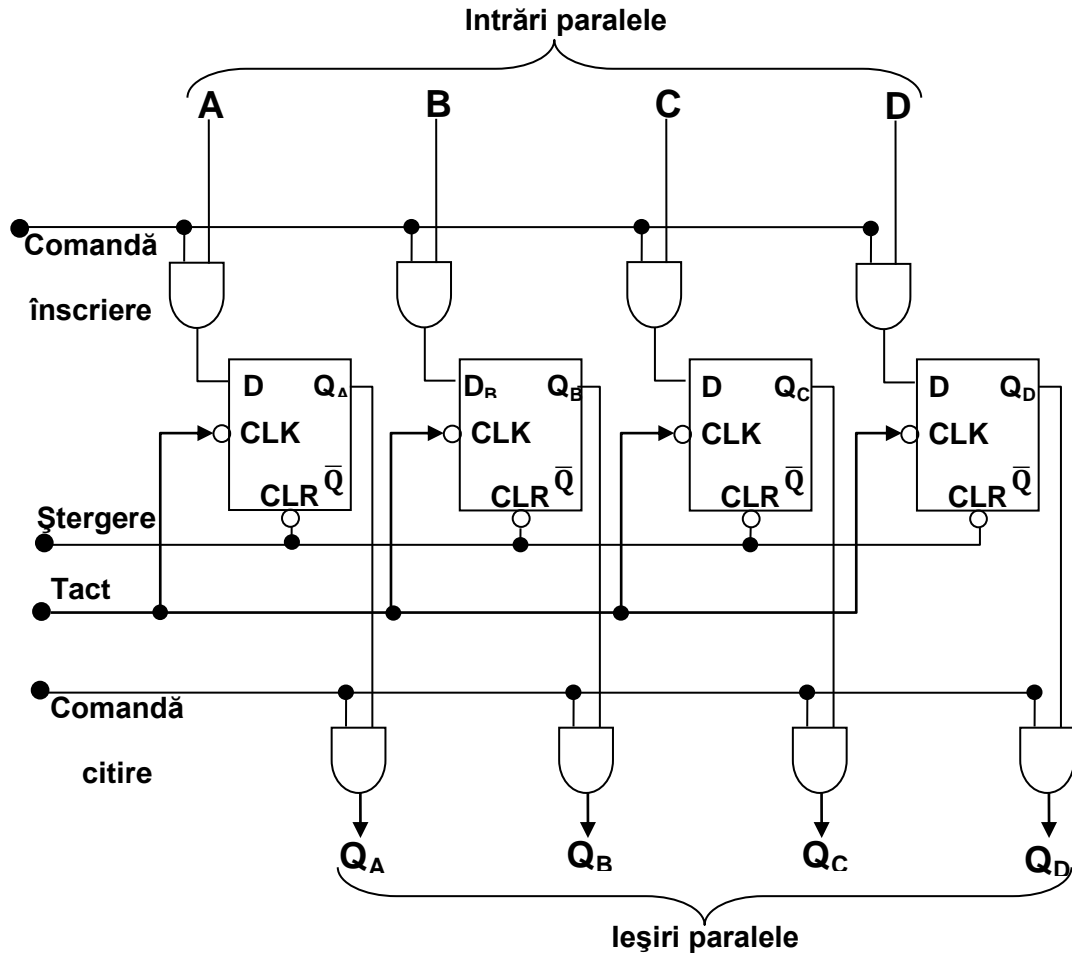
Intrări paralele

A B C D

Comandă înscriere

D $Q_A$ CLK CLR $\overline{Q}$

$D_B$ $Q_B$ CLK CLR $\overline{Q}$

D $Q_C$ CLK CLR $\overline{Q}$

D $Q_D$ CLK CLR $\overline{Q}$

Ştergere

Tact

Comandă citire

$Q_A$ $Q_B$ $Q_C$ $Q_D$

Ieşiri paralele